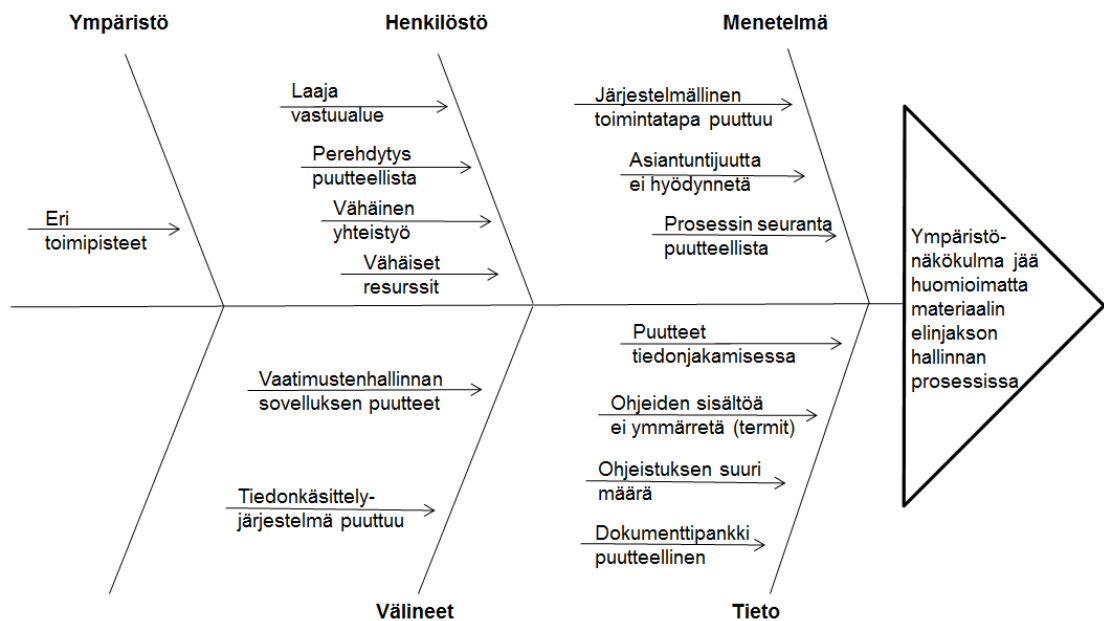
Ympäristö

Henkilöstö

Menetelmä

Eri toimipisteet

Laaja vastuualue

Perehdytys puutteellista

Vähäinen yhteistyö

Vähäiset resurssit

Järjestelmällinen toimintatapa puuttuu

Asiantuntijuutta ei hyödynnetä

Prosessin seuranta puutteellista

Ympäristö-näkökulma jää huomioimatta materiaalin elinjakson hallinnan prosessissa

Vaatimustenhallinnan sovelluksen puutteet

Tiedonkäsittely-järjestelmä puuttuu

Puutteet tiedonjakamisessa

Ohjeiden sisältöä ei ymmärretä (termit)

Ohjeistuksen suuri määrä

Dokumenttipankki puutteellinen

Välineet

Tieto